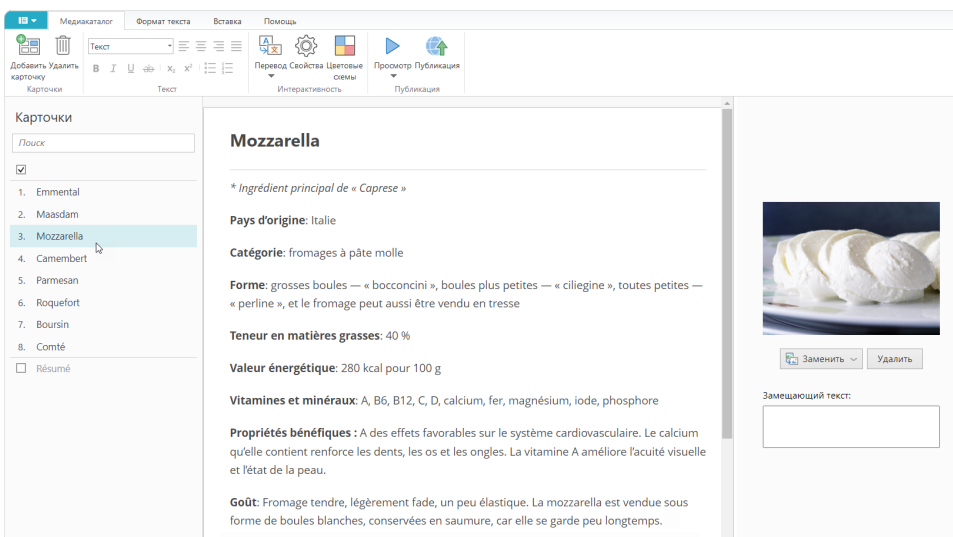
Медиакаталог Формат текста Вставка Помощь

Добавить карточку Удалить Карточки

Текст

B I U ab $x_2$ $x^2$

Текст

Перевод Свойства Цветовые схемы

Интерактивность

Просмотр Публикация

Публикация

Карточки

Поиск

1. Emmental
2. Maasdam
3. Mozzarella
4. Camembert
5. Parmesan
6. Roquefort
7. Boursin
8. Comté

Résumé

Mozzarella

* Ingrédient principal de « Caprese »

Pays d'origine: Italie

Catégorie: fromages à pâte molle

Forme: grosses boules — « bocconcini », boules plus petites — « ciliegine », toutes petites — « perline », et le fromage peut aussi être vendu en tresse

Teneur en matières grasses: 40 %

Valeur énergétique: 280 kcal pour 100 g

Vitamines et minéraux: A, B6, B12, C, D, calcium, fer, magnésium, iode, phosphore

Propriétés bénéfiques : A des effets favorables sur le système cardiovasculaire. Le calcium qu'elle contient renforce les dents, les os et les ongles. La vitamine A améliore l'acuité visuelle et l'état de la peau.

Goût: Fromage tendre, légèrement fade, un peu élastique. La mozzarella est vendue sous forme de boules blanches, conservées en saumure, car elle se garde peu longtemps.

Заменить Удалить

Замещающий текст: